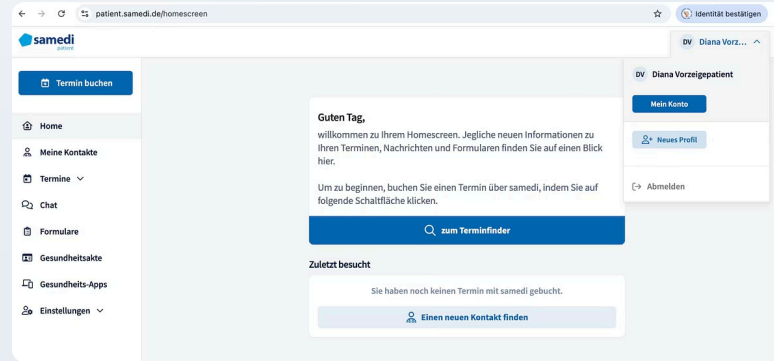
patient.samedi.de/homescreen

Identität bestätigen

samedi
patient

DV Diana Vorz...

Termin buchen

Home

Meine Kontakte

Termine

Chat

Formulare

Gesundheitsakte

Gesundheits-Apps

Einstellungen

Guten Tag,

willkommen zu Ihrem Homescreen. Jegliche neuen Informationen zu Ihren Terminen, Nachrichten und Formularen finden Sie auf einen Blick hier.

Um zu beginnen, buchen Sie einen Termin über samedi, indem Sie auf folgende Schaltfläche klicken.

zum Terminfinder

Zuletzt besucht

Sie haben noch keinen Termin mit samedi gebucht.

Einen neuen Kontakt finden

DV Diana Vorzeigepatient

Mein Konto

Neues Profil

Abmelden